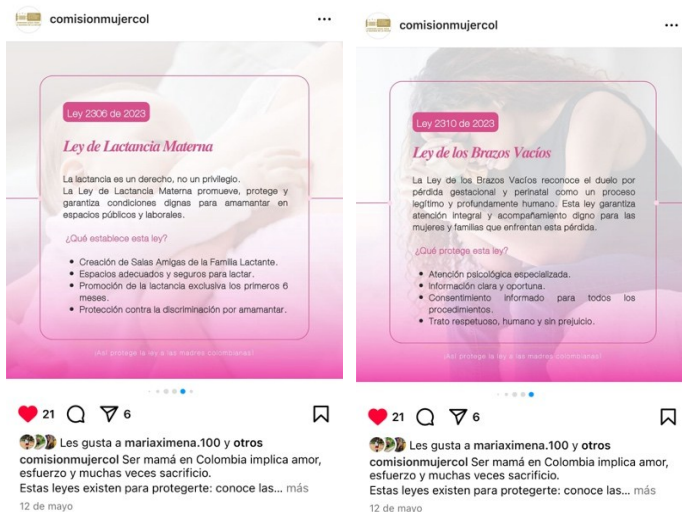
comisionmujercol

Ley 2306 de 2023

Ley de Lactancia Materna

La lactancia es un derecho, no un privilegio.
La Ley de Lactancia Materna promueve, protege y garantiza condiciones dignas para amamantar en espacios públicos y laborales.

¿Qué establece esta ley?

• Creación de Salas Amigas de la Familia Lactante.
• Espacios adecuados y seguros para lactar.
• Promoción de la lactancia exclusiva los primeros 6 meses.
• Protección contra la discriminación por amamantar.

¡Así protege la ley a las madres colombianas!

21 6

Les gusta a mariaximena.100 y otros

comisionmujercol Ser mamá en Colombia implica amor, esfuerzo y muchas veces sacrificio.
Estas leyes existen para protegerte: conoce las... más

12 de mayo

comisionmujercol

Ley 2310 de 2023

Ley de los Brazos Vacíos

La Ley de los Brazos Vacíos reconoce el duelo por pérdida gestacional y perinatal como un proceso legítimo y profundamente humano. Esta ley garantiza atención integral y acompañamiento digno para las mujeres y familias que enfrentan esta pérdida.

¿Qué protege esta ley?

• Atención psicológica especializada.
• Información clara y oportuna.
• Consentimiento informado para todos los procedimientos.
• Trato respetuoso, humano y sin prejuicio.

¡Así protege la ley a las madres colombianas!

21 6

Les gusta a mariaximena.100 y otros

comisionmujercol Ser mamá en Colombia implica amor, esfuerzo y muchas veces sacrificio.
Estas leyes existen para protegerte: conoce las... más

12 de mayo